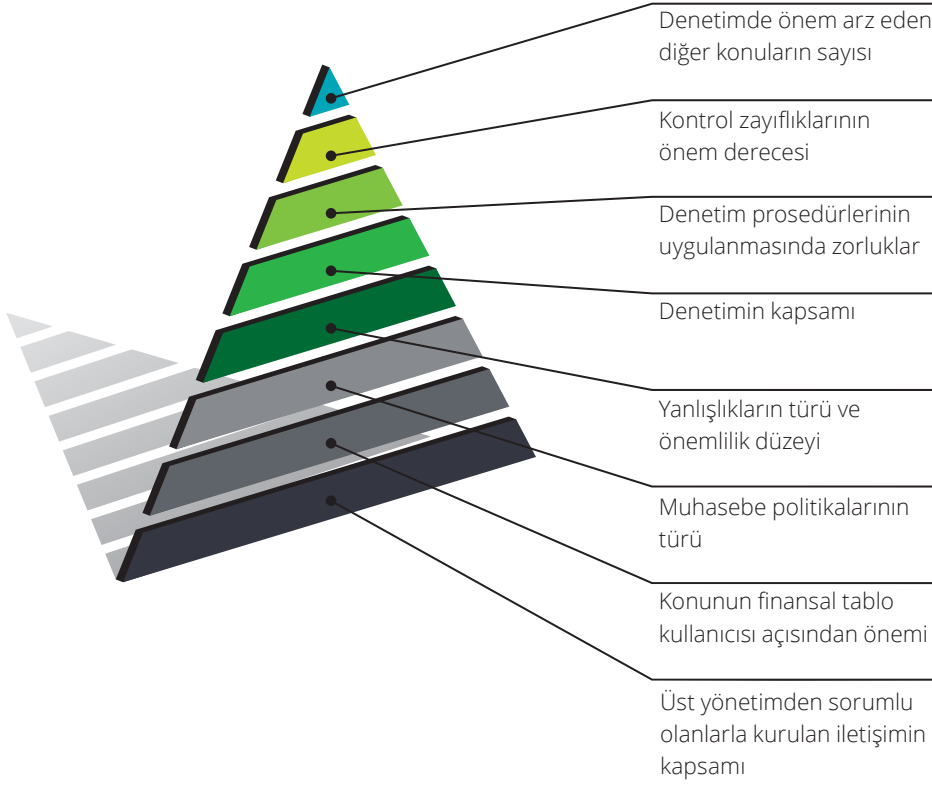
Denetimde önem arz eden diğer konuların sayısı

Kontrol zayıflıklarının önem derecesi

Denetim prosedürlerinin uygulanmasında zorluklar

Denetimin kapsamı

Yanlışlıkların türü ve önemlilik düzeyi

Muhasebe politikalarının türü

Konunun finansal tablo kullanıcısı açısından önemi

Üst yönetimden sorumlu olanlarla kurulan iletişimin kapsamı